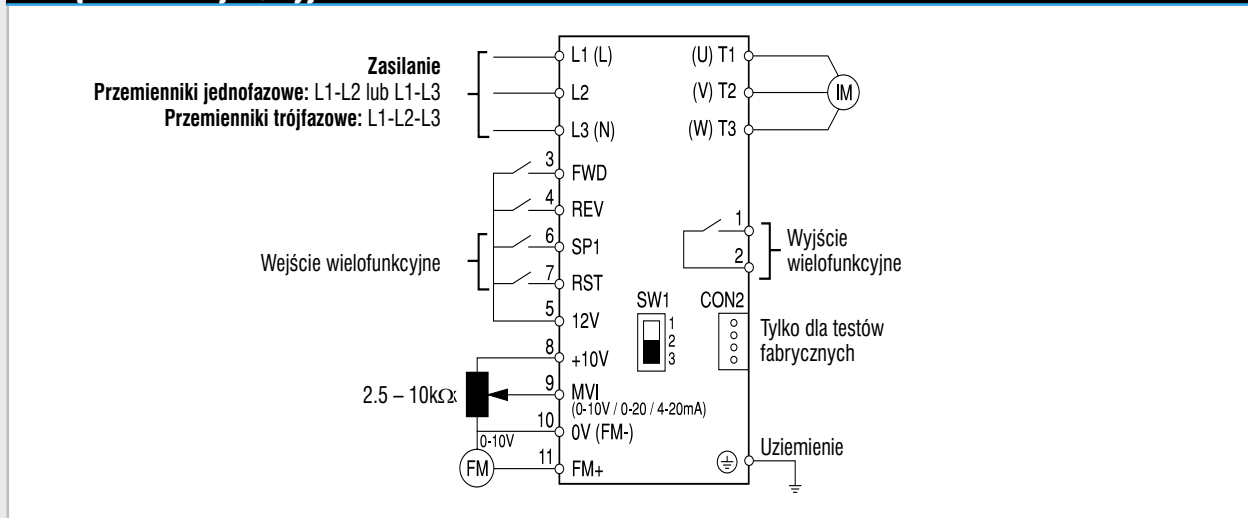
Zasilanie
Przemienniki jednofazowe: L1-L2 lub L1-L3
Przemienniki trójfazowe: L1-L2-L3

L1 (L)
L2
L3 (N)

(U) T1
(V) T2
(W) T3
IM

3 FWD
4 REV
6 SP1
7 RST
5 12V

Wejście wielofunkcyjne

1
2
Wyjście wielofunkcyjne

SW1
1
2
3

CON2
Tylko dla testów fabrycznych

8 +10V
9 MVI (0-10V / 0-20 / 4-20mA)
10 0V (FM-)
11 FM+

2.5 – 10kΩ

0-10V
FM

Uziemienie